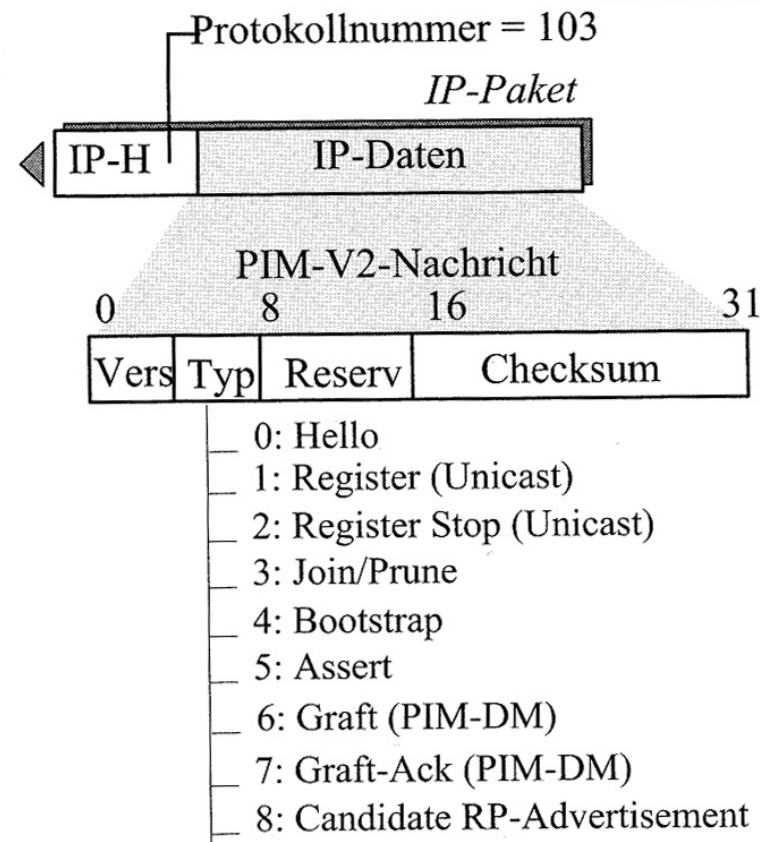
Protokollnummer = 103

IP-Paket

IP-H

IP-Daten

PIM-V2-Nachricht

0

8

16

31

| Vers | Typ | Reserv | Checksum |
|---|---|---|---|

0: Hello
1: Register (Unicast)
2: Register Stop (Unicast)
3: Join/Prune
4: Bootstrap
5: Assert
6: Graft (PIM-DM)
7: Graft-Ack (PIM-DM)
8: Candidate RP-Advertisement